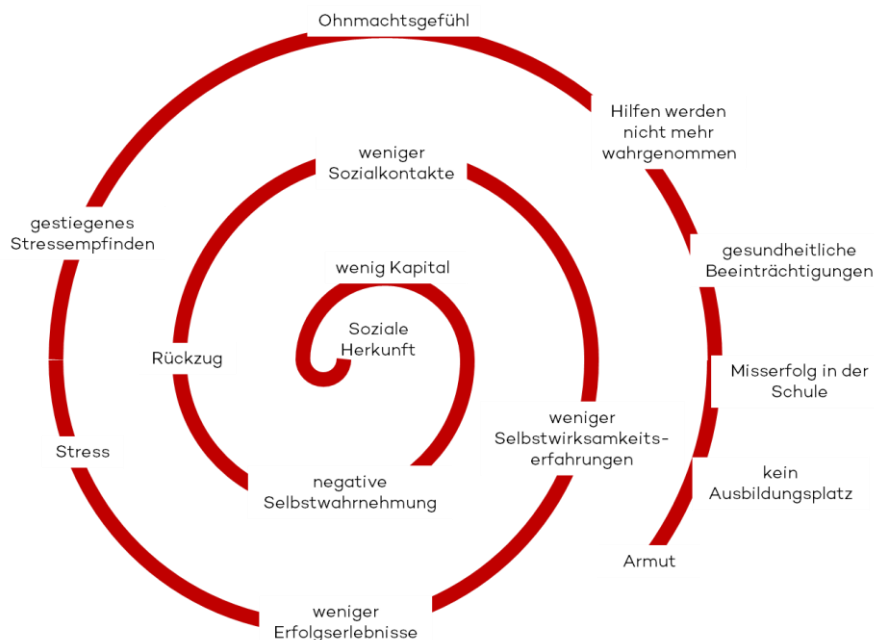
Soziale Herkunft

wenig Kapital

weniger Selbstwirksamkeitserfahrungen

negative Selbstwahrnehmung

Rückzug

weniger Sozialkontakte

Ohnmachtsgefühl

Hilfen werden nicht mehr wahrgenommen

gesundheitliche Beeinträchtigungen

Misserfolg in der Schule

kein Ausbildungsplatz

Armut

weniger Erfolgserlebnisse

Stress

gestiegenes Stressempfinden